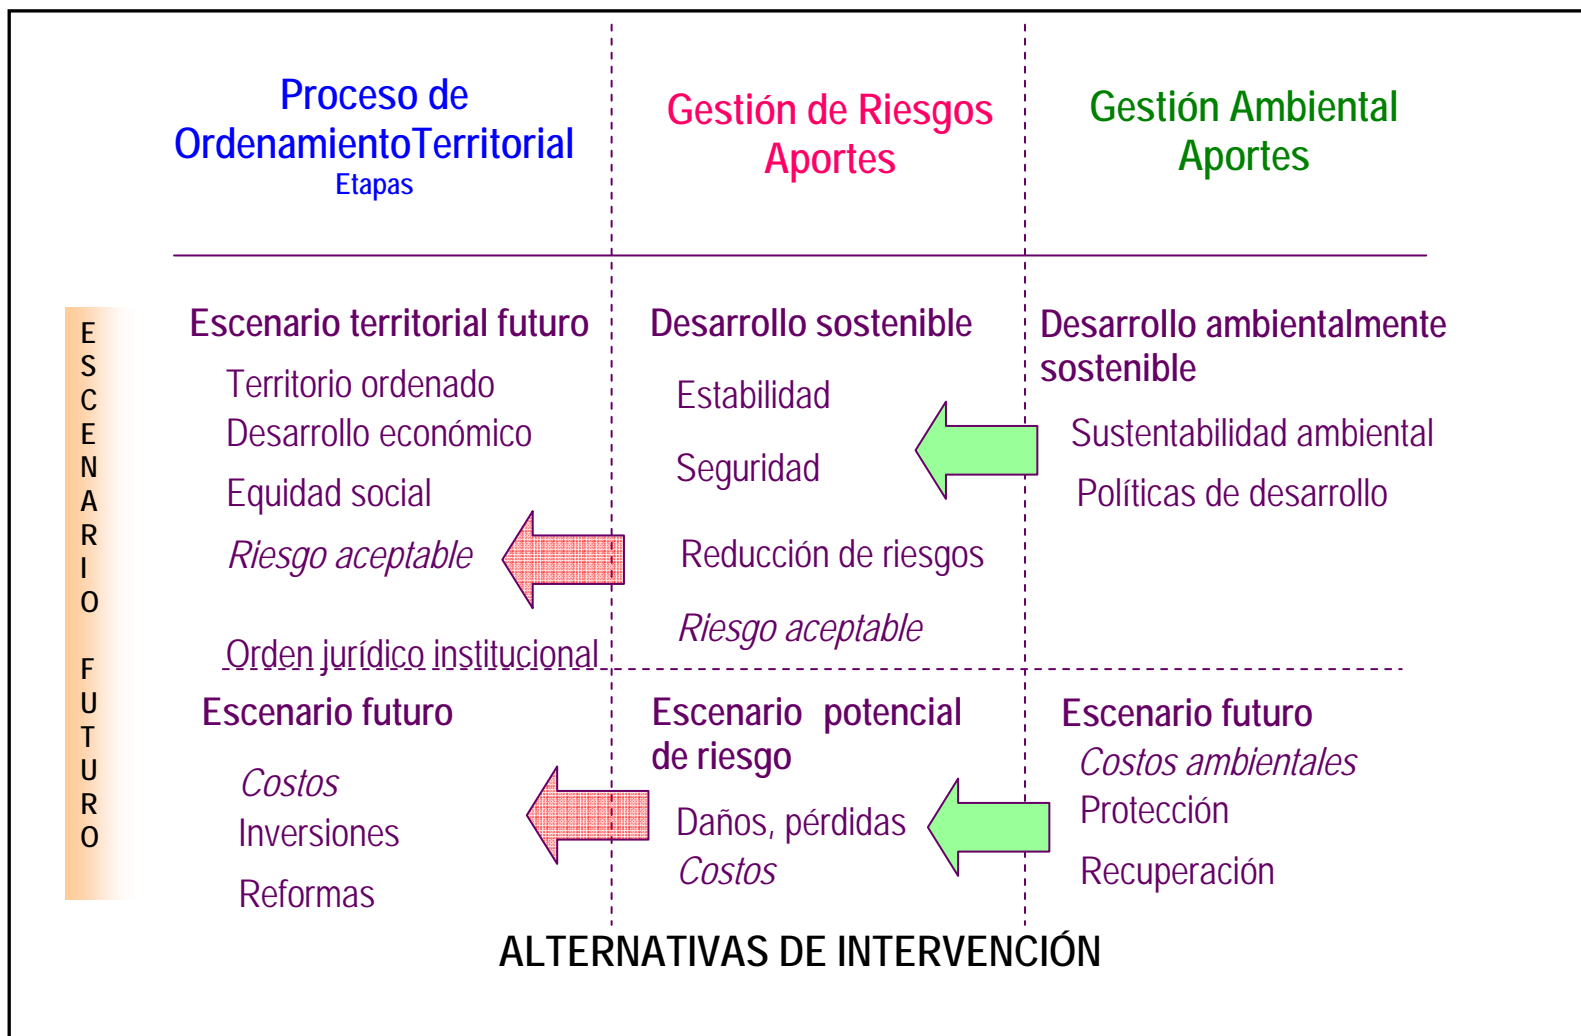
Proceso de OrdenamientoTerritorial
Etapas

Gestión de Riesgos Aportes

Gestión Ambiental Aportes

ESCENARIO FUTURO

Escenario territorial futuro
Territorio ordenado
Desarrollo económico
Equidad social
Riesgo aceptable
Orden jurídico institucional

Desarrollo sostenible
Estabilidad
Seguridad
Reducción de riesgos
Riesgo aceptable

Desarrollo ambientalmente sostenible
Sustentabilidad ambiental
Políticas de desarrollo

Escenario futuro
Costos
Inversiones
Reformas

Escenario potencial de riesgo
Daños, pérdidas
Costos

Escenario futuro
Costos ambientales
Protección
Recuperación

ALTERNATIVAS DE INTERVENCIÓN